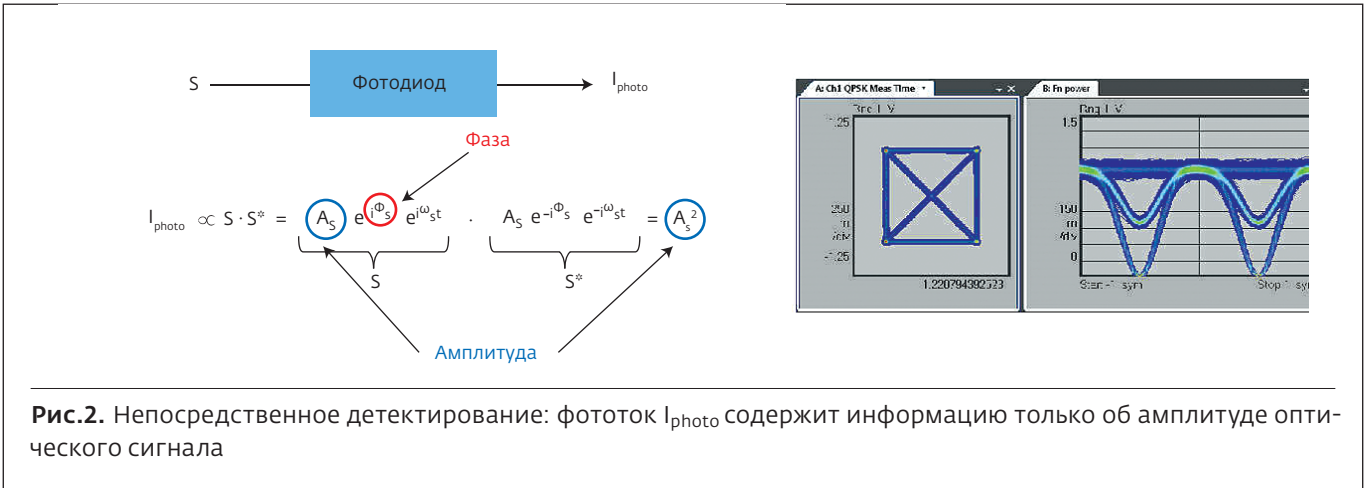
S Фотодиод $I_{photo}$

Фаза

$I_{photo} \propto S \cdot S^* = A_S e^{i\Phi_s} e^{i\omega_s t} \cdot A_S e^{-i\Phi_s} e^{-i\omega_s t} = A_s^2$

S S*

Амплитуда

A: Ch1 QPSK Meas Time

Rng 1 V

1.25

250 m /div

-1.25

1.220794392523

B: Fn power

Rng 1 V

1.5

150 m /div

0

Start -1 sym

Stop 1 sym

**Рис.2.** Непосредственное детектирование: фототок $I_{photo}$ содержит информацию только об амплитуде оптического сигнала